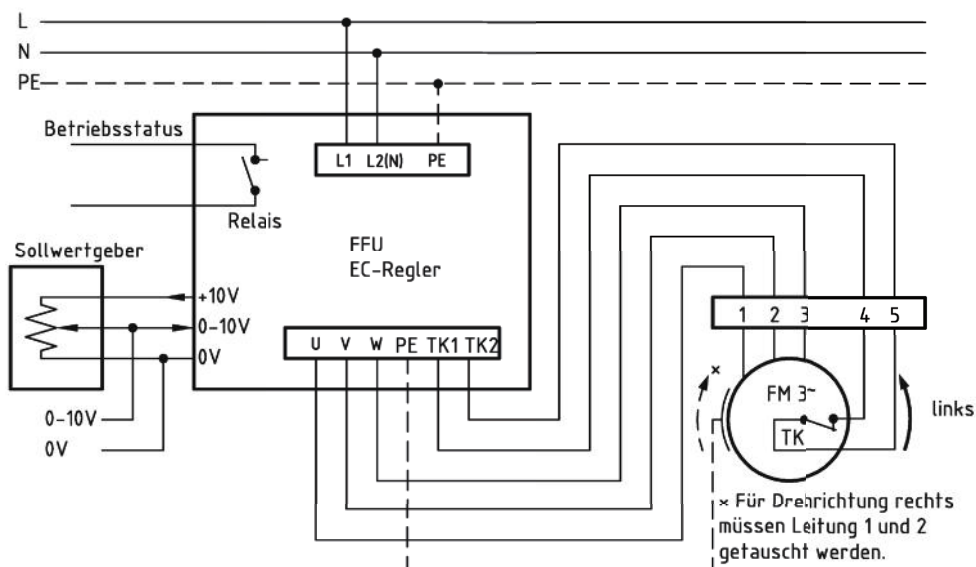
L
N
PE

Betriebsstatus

Relais

L1 L2(N) PE

FFU
EC-Regler

Sollwertgeber

+10V
0-10V
0V

U V W PE TK1 TK2

0-10V
0V

1 2 3 4 5

FM 3~

TK

links

×

× Für Drehrichtung rechts müssen Leitung 1 und 2 getauscht werden.